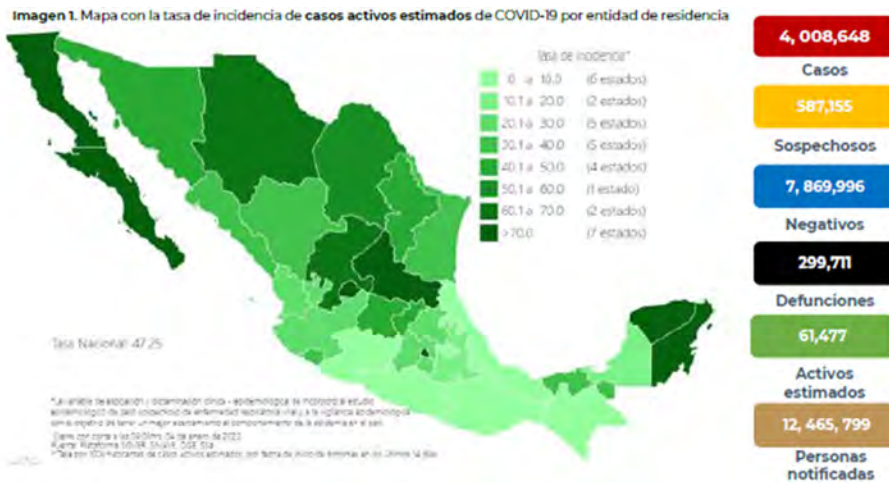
**Imagen 1.** Mapa con la tasa de incidencia de **casos activos estimados** de COVID-19 por entidad de residencia

Tasa de incidencia*

| | |
|---|---|
| 0 a 10.0 | (6 estados) |
| 10.1 a 20.0 | (2 estados) |
| 20.1 a 30.0 | (5 estados) |
| 30.1 a 40.0 | (5 estados) |
| 40.1 a 50.0 | (4 estados) |
| 50.1 a 60.0 | (1 estado) |
| 60.1 a 70.0 | (2 estados) |
| >70.0 | (7 estados) |

Tasa Nacional: 47.25

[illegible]

4,008,648
Casos

587,155
Sospechosos

7,869,996
Negativos

299,711
Defunciones

61,477
Activos estimados

12,465,799
Personas notificadas